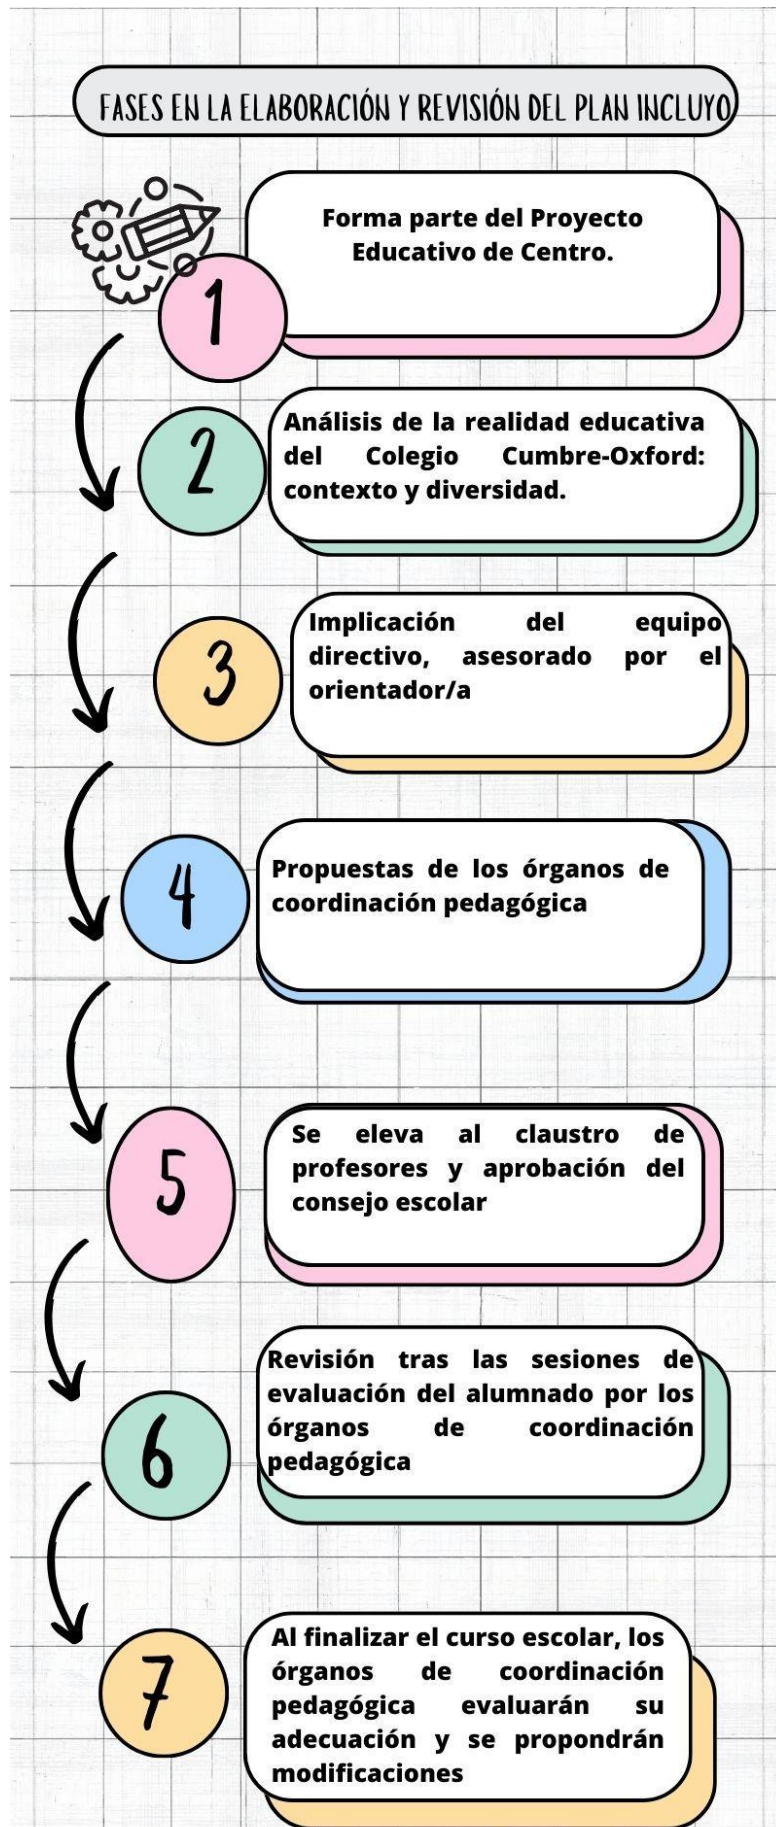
FASES EN LA ELABORACIÓN Y REVISIÓN DEL PLAN INCLUYO

1

Forma parte del Proyecto Educativo de Centro.

2

Análisis de la realidad educativa del Colegio Cumbre-Oxford: contexto y diversidad.

3

Implicación del equipo directivo, asesorado por el orientador/a

4

Propuestas de los órganos de coordinación pedagógica

5

Se eleva al claustro de profesores y aprobación del consejo escolar

6

Revisión tras las sesiones de evaluación del alumnado por los órganos de coordinación pedagógica

7

Al finalizar el curso escolar, los órganos de coordinación pedagógica evaluarán su adecuación y se propondrán modificaciones